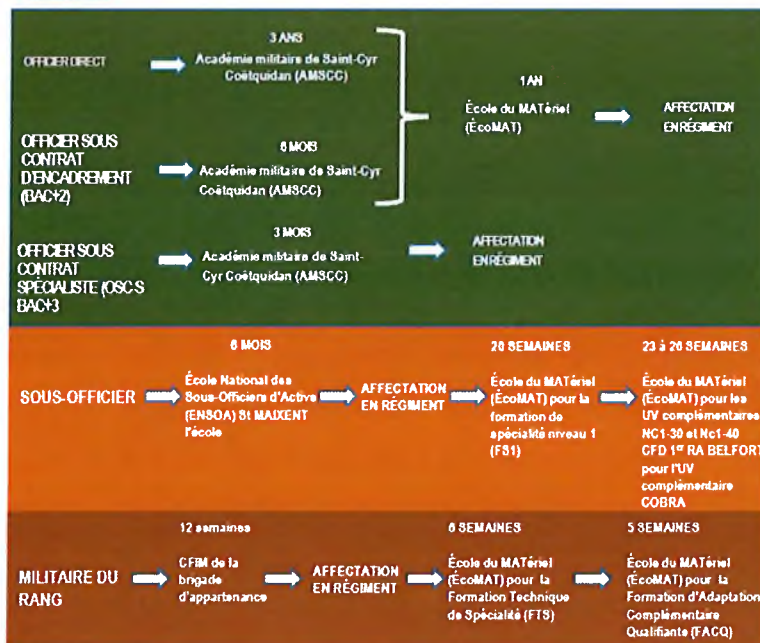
OFFICIER DIRECT

3 ANS
Académie militaire de Saint-Cyr Coëtquidan (AMSCC)

OFFICIER SOUS CONTRAT D'ENCADREMENT (BAC+2)

6 MOIS
Académie militaire de Saint-Cyr Coëtquidan (AMSCC)

1 AN
École du MATériel (ÉcoMAT)

AFFECTATION EN RÉGIMENT

OFFICIER SOUS CONTRAT SPÉCIALISTE (OSC-S BAC+3

3 MOIS
Académie militaire de Saint-Cyr Coëtquidan (AMSCC)

AFFECTATION EN RÉGIMENT

SOUS-OFFICIER

6 MOIS
École National des Sous-Officiers d'Active (ENSOA) St MAIXENT l'école

AFFECTATION EN RÉGIMENT

20 SEMAINES
École du MATériel (ÉcoMAT) pour la formation de spécialité niveau 1 (FS1)

23 à 26 SEMAINES
École du MATériel (ÉcoMAT) pour les UV complémentaires NC1-30 et Nc1-40 CFD 1$^{er}$ RA BELFORT pour l'UV complémentaire COBRA

MILITAIRE DU RANG

12 semaines
CFIM de la brigade d'appartenance

AFFECTATION EN RÉGIMENT

6 SEMAINES
École du MATériel (ÉcoMAT) pour la Formation Technique de Spécialité (FTS)

5 SEMAINES
École du MATériel (ÉcoMAT) pour la Formation d'Adaptation Complémentaire Qualifiante (FACQ)